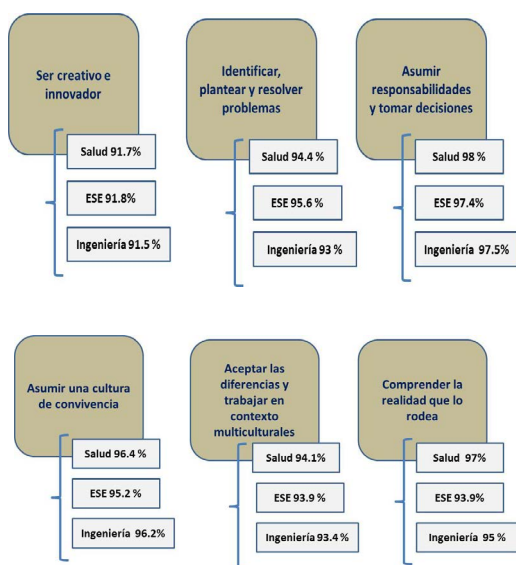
Ser creativo e innovador

Salud 91.7%

ESE 91.8%

Ingeniería 91.5 %

Identificar, plantear y resolver problemas

Salud 94.4 %

ESE 95.6 %

Ingeniería 93 %

Asumir responsabilidades y tomar decisiones

Salud 98 %

ESE 97.4%

Ingeniería 97.5%

Asumir una cultura de convivencia

Salud 96.4 %

ESE 95.2 %

Ingeniería 96.2%

Aceptar las diferencias y trabajar en contexto multiculturales

Salud 94.1%

ESE 93.9 %

Ingeniería 93.4 %

Comprender la realidad que lo rodea

Salud 97%

ESE 93.9%

Ingeniería 95 %